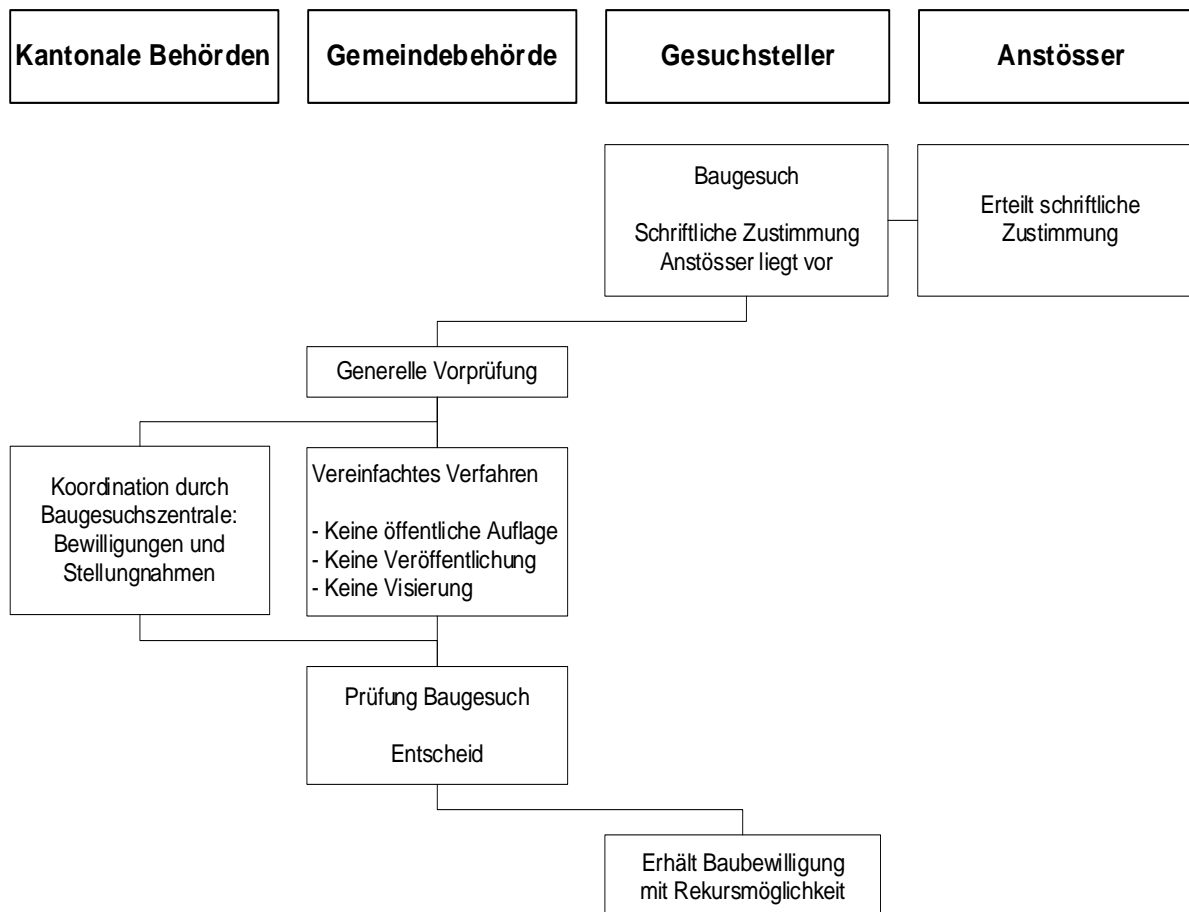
Kantonale Behörden

Gemeindebehörde

Gesuchsteller

Anstösser

Baugesuch

Schriftliche Zustimmung Anstösser liegt vor

Erteilt schriftliche Zustimmung

Generelle Vorprüfung

Koordination durch Baugesuchszentrale: Bewilligungen und Stellungnahmen

Vereinfachtes Verfahren

- Keine öffentliche Auflage
- Keine Veröffentlichung
- Keine Visierung

Prüfung Baugesuch

Entscheid

Erhält Baubewilligung mit Rekursmöglichkeit